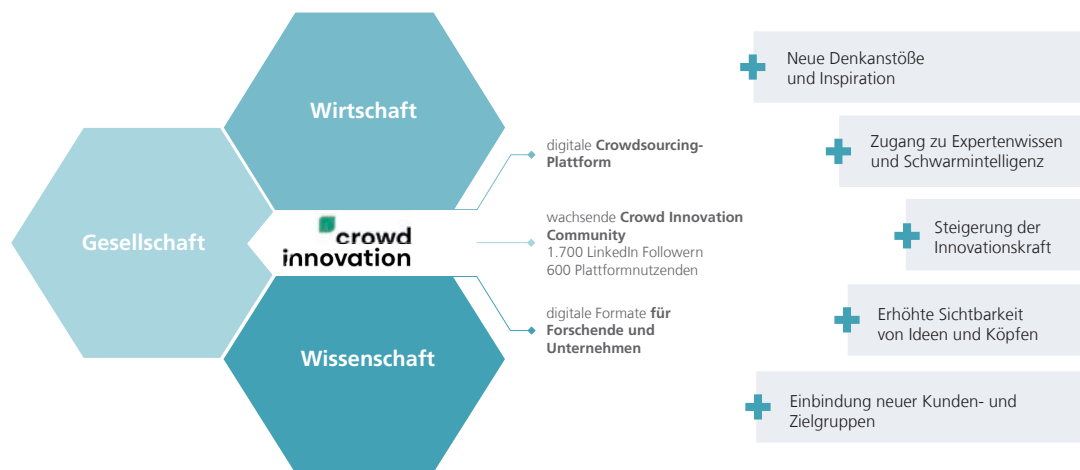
Wirtschaft

Gesellschaft

crowd innovation

Wissenschaft

digitale **Crowdsourcing-Plattform**

wachsende **Crowd Innovation Community**
1.700 LinkedIn Followern
600 Plattformnutzenden

digitale Formate **für Forschende und Unternehmen**

Neue Denkanstöße und Inspiration

Zugang zu Expertenwissen und Schwarmintelligenz

Steigerung der Innovationskraft

Erhöhte Sichtbarkeit von Ideen und Köpfen

Einbindung neuer Kunden- und Zielgruppen